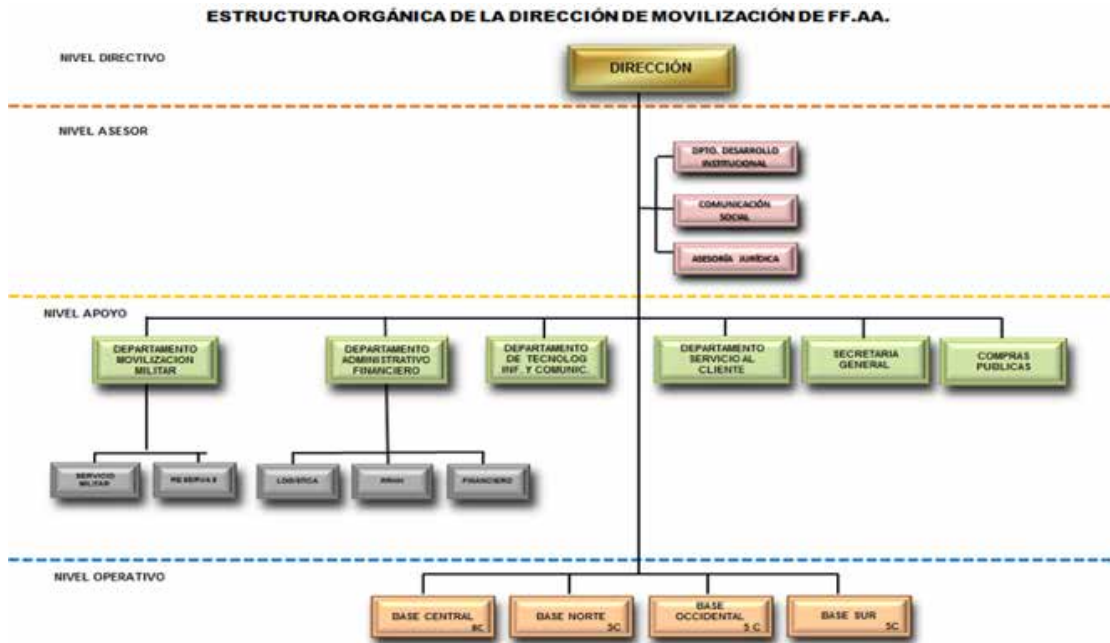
ESTRUCTURA ORGÁNICA DE LA DIRECCIÓN DE MOVILIZACIÓN DE FF.AA.

NIVEL DIRECTIVO

DIRECCIÓN

NIVEL ASESOR

DPTO. DESARROLLO INSTITUCIONAL

COMUNICACIÓN SOCIAL

ASESORÍA JURÍDICA

NIVEL APOYO

DEPARTAMENTO MOVILIZACION MILITAR

DEPARTAMENTO ADMINISTRATIVO FINANCIERO

DEPARTAMENTO DE TECNOLOG INF. Y COMUNIC.

DEPARTAMENTO SERVICIO AL CLIENTE

SECRETARIA GENERAL

COMPRAS PUBLICAS

SERVICIO MILITAR

RESERVAS

LOGISTICA

RRHH

FINANCIERO

NIVEL OPERATIVO

BASE CENTRAL BC

BASE NORTE 3C

BASE OCCIDENTAL 5 C

BASE SUR 5C